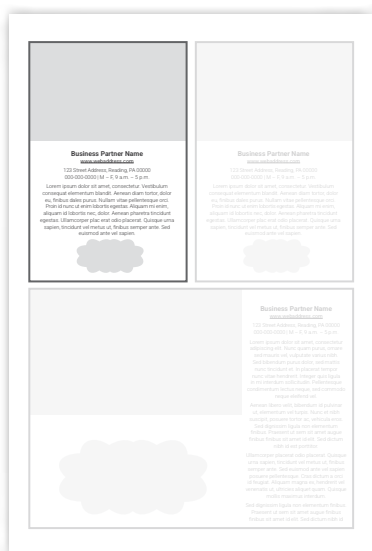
Business Partner Name
www.websiteaddress.com
123 Street Address, Reading, PA 00000
000-000-0000 | M – F, 9 a.m. – 5 p.m.
Lorem ipsum dolor sit amet, consectetur. Vestibulum consequat elementum blandit. Aenean diam tortor, dolor eu, finibus dalesi purus. Nullam vitae pellentesque orci. Proin id nunc ut enim lobortis egestas. Aliquam mi enim, aliquam id lobortis nec, dolor. Aenean pharetra tincidunt egestas. Ullamcorper plac erat odio placerat. Quisque urna sapien, tincidunt vel metus ut, finibus semper ante. Sed euismod ante vel sapien.

Business Partner Name
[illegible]

Business Partner Name
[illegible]